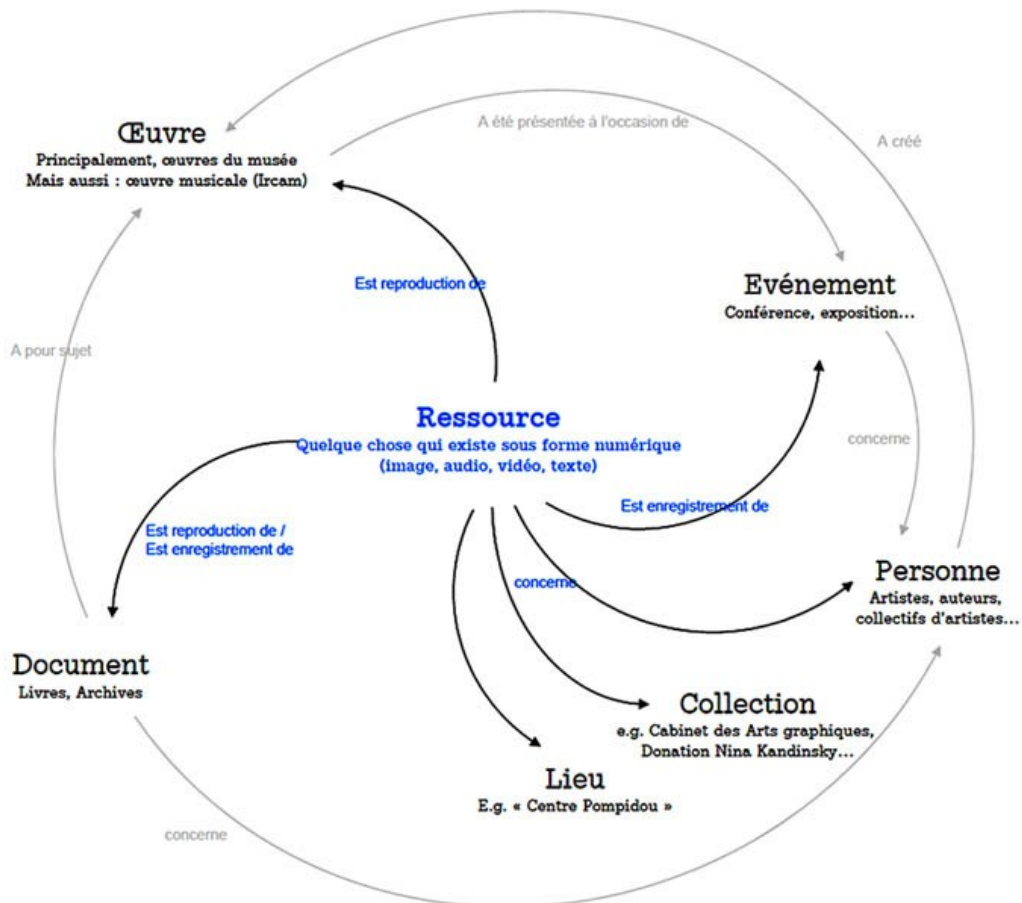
Œuvre
Principalement, œuvres du musée
Mais aussi : œuvre musicale (Ircam)

A été présentée à l'occasion de

A créé

Est reproduction de

Evénement
Conférence, exposition…

A pour sujet

Ressource
Quelque chose qui existe sous forme numérique
(image, audio, vidéo, texte)

concerne

Est reproduction de /
Est enregistrement de

Est enregistrement de

concerne

Personne
Artistes, auteurs,
collectifs d'artistes…

Document
Livres, Archives

Collection
e.g. Cabinet des Arts graphiques,
Donation Nina Kandinsky…

Lieu
E.g. « Centre Pompidou »

concerne